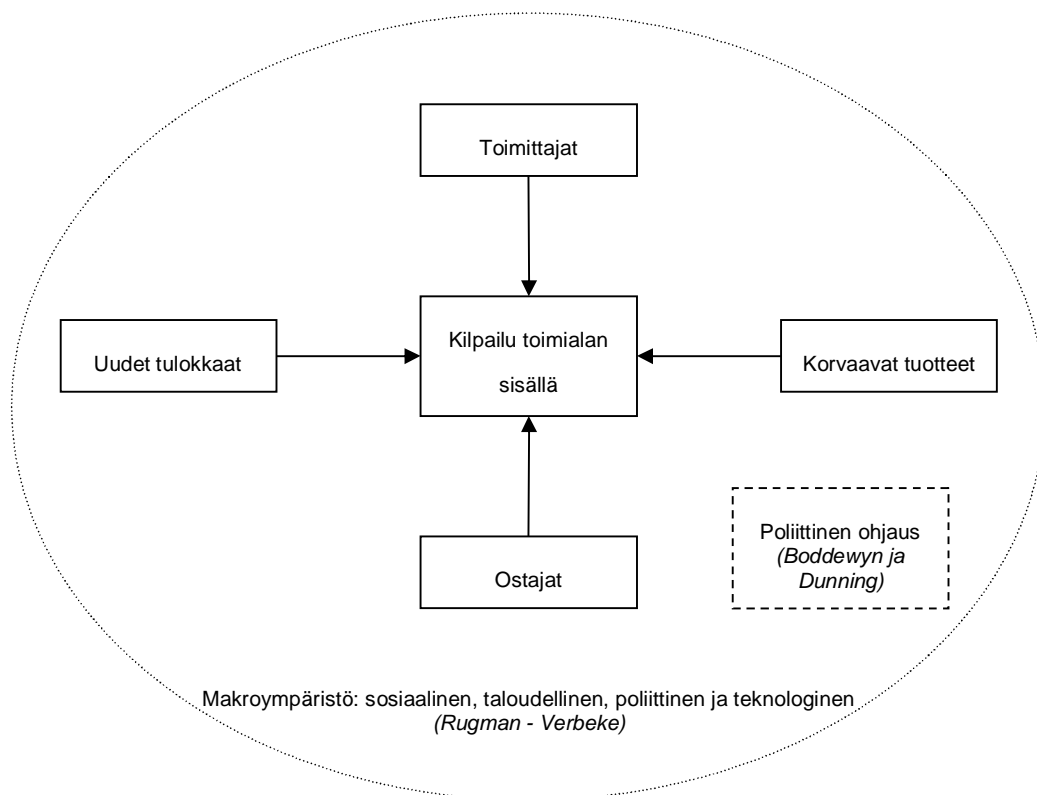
Toimittajat

Uudet tulokkaat

Kilpailu toimialan sisällä

Korvaavat tuotteet

Ostajat

Poliittinen ohjaus
(Boddewyn ja Dunning)

Makroympäristö: sosiaalinen, taloudellinen, poliittinen ja teknologinen
(Rugman - Verbeke)